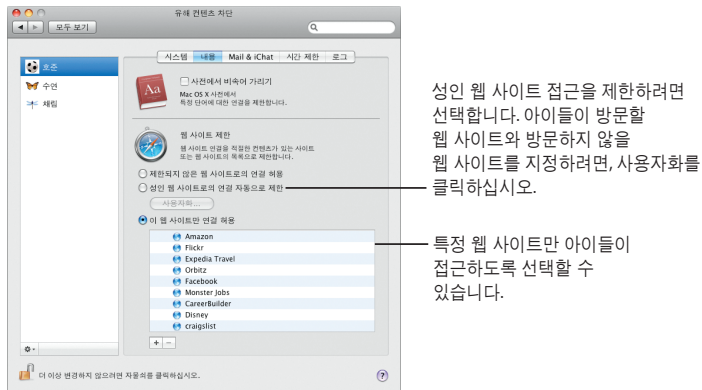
유해 컨텐츠 차단

모두 보기

호준
수연
채림

시스템 | 내용 | Mail & iChat | 시간 제한 | 로그

사전에서 비속어 가리기
Mac OS X 사전에서 특정 단어에 대한 연결을 제한합니다.

웹 사이트 제한
웹 사이트 연결을 적절한 컨텐츠가 있는 사이트 또는 웹 사이트의 목록으로 제한합니다.

제한되지 않은 웹 사이트로의 연결 허용
성인 웹 사이트로의 연결 자동으로 제한
사용자화...
이 웹 사이트만 연결 허용

Amazon
Flickr
Expedia Travel
Orbitz
Facebook
Monster Jobs
CareerBuilder
Disney
craigslist

+ −

더 이상 변경하지 않으려면 자물쇠를 클릭하십시오.

?

성인 웹 사이트 접근을 제한하려면 선택합니다. 아이들이 방문할 웹 사이트와 방문하지 않을 웹 사이트를 지정하려면, 사용자화를 클릭하십시오.

특정 웹 사이트만 아이들이 접근하도록 선택할 수 있습니다.